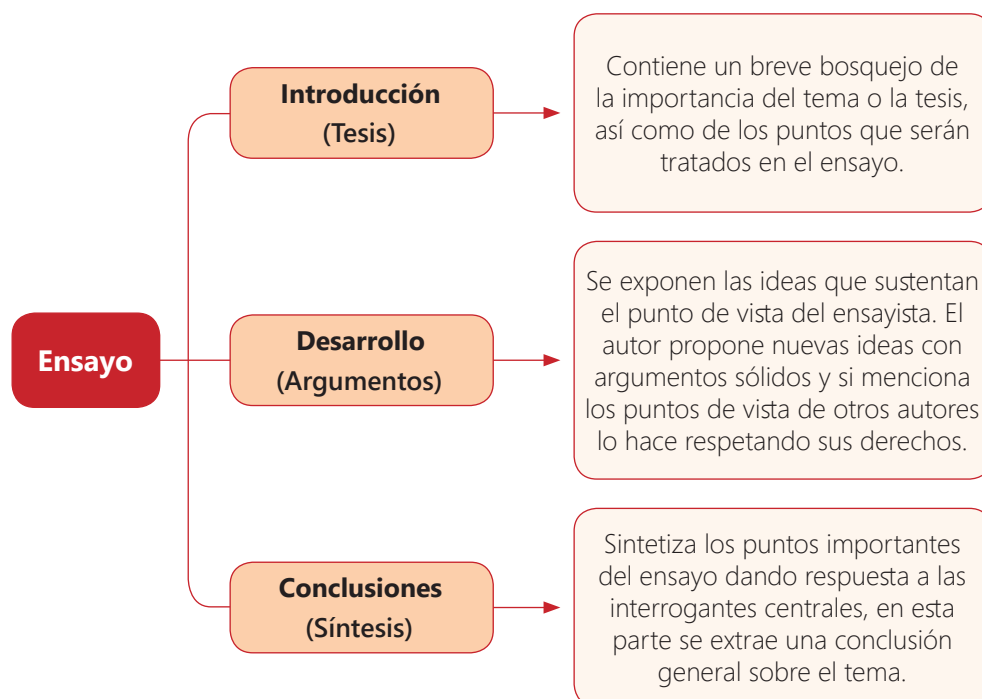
Ensayo

Introducción
(Tesis)

Contiene un breve bosquejo de la importancia del tema o la tesis, así como de los puntos que serán tratados en el ensayo.

Desarrollo
(Argumentos)

Se exponen las ideas que sustentan el punto de vista del ensayista. El autor propone nuevas ideas con argumentos sólidos y si menciona los puntos de vista de otros autores lo hace respetando sus derechos.

Conclusiones
(Síntesis)

Sintetiza los puntos importantes del ensayo dando respuesta a las interrogantes centrales, en esta parte se extrae una conclusión general sobre el tema.